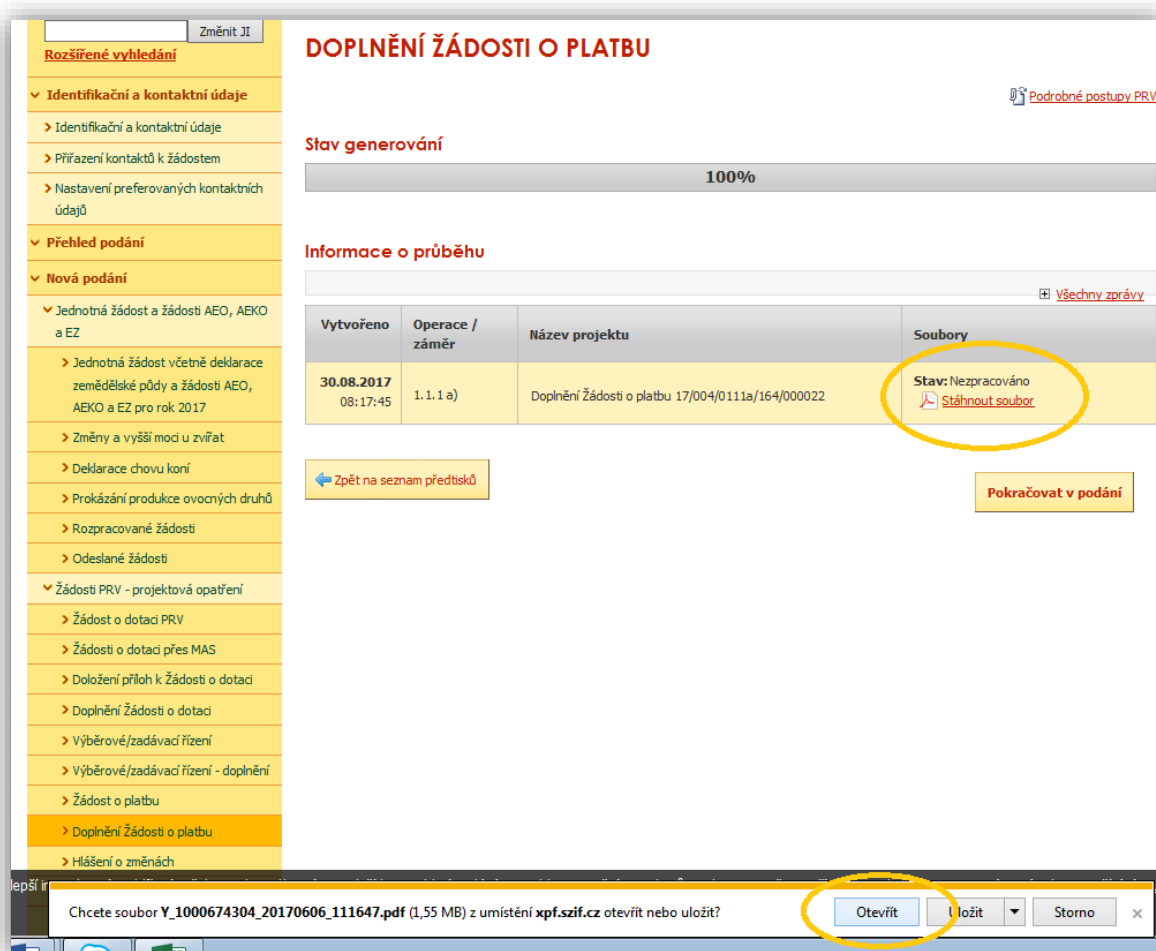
Změnit JI
Rozšířené vyhledání

Identifikační a kontaktní údaje
Identifikační a kontaktní údaje
Přiřazení kontaktů k žádostem
Nastavení preferovaných kontaktních údajů
Přehled podání
Nová podání
Jednotná žádost a žádosti AEO, AEKO a EZ
Jednotná žádost včetně deklarace zemědělské půdy a žádosti AEO, AEKO a EZ pro rok 2017
Změny a vyšší moci u zvířat
Deklarace chovu koní
Prokázání produkce ovocných druhů
Rozpracované žádosti
Odeslané žádosti
Žádosti PRV - projektová opatření
Žádost o dotaci PRV
Žádosti o dotaci přes MAS
Doložení příloh k Žádosti o dotaci
Doplnění Žádosti o dotaci
Výběrové/zadávací řízení
Výběrové/zadávací řízení - doplnění
Žádost o platbu
Doplnění Žádosti o platbu
Hlášení o změnách

DOPLNĚNÍ ŽÁDOSTI O PLATBU

Podrobné postupy PRV

Stav generování

100%

Informace o průběhu

Všechny zprávy

| Vytvořeno | Operace / záměr | Název projektu | Soubory |
|---|---|---|---|
| 30.08.2017 08:17:45 | 1.1.1 a) | Doplnění Žádosti o platbu 17/004/0111a/164/000022 | Stav: Nezpracováno Stáhnout soubor |

Zpět na seznam předtisků

Pokračovat v podání

Chcete soubor Y_1000674304_20170606_111647.pdf (1,55 MB) z umístění xpf.szif.cz otevřít nebo uložit?

Otevřít
Uložit
Storno